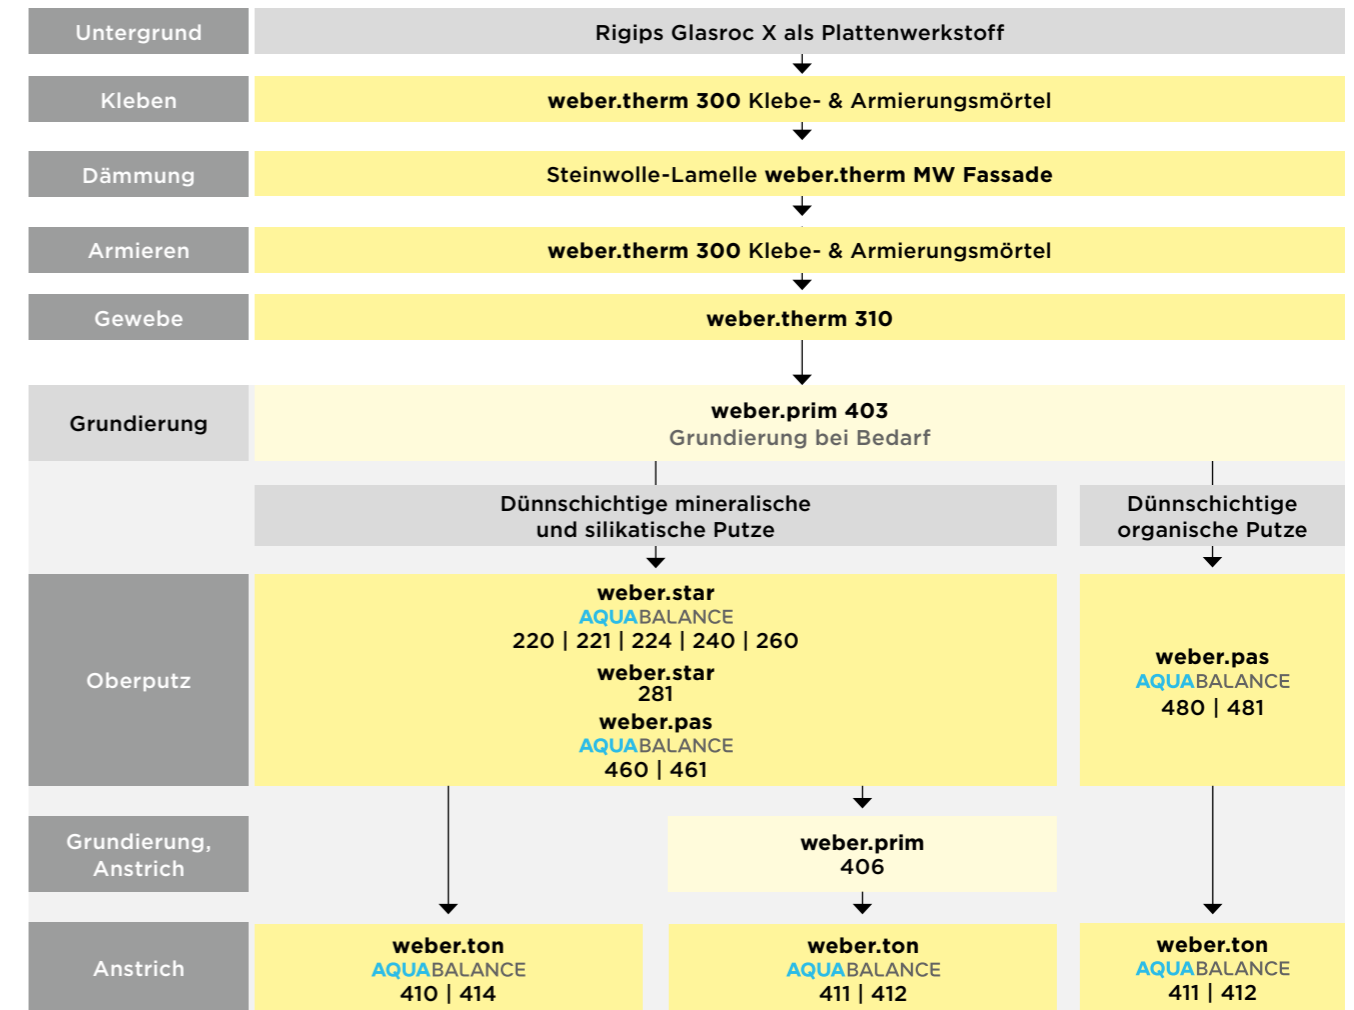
Untergrund
Rigips Glasroc X als Plattenwerkstoff

Kleben
weber.therm 300 Klebe- & Armierungsmörtel

Dämmung
Steinwolle-Lamelle weber.therm MW Fassade

Armieren
weber.therm 300 Klebe- & Armierungsmörtel

Gewebe
weber.therm 310

Grundierung
weber.prim 403
Grundierung bei Bedarf

Dünnschichtige mineralische und silikatische Putze

Dünnschichtige organische Putze

Oberputz
weber.star
AQUABALANCE
220 | 221 | 224 | 240 | 260
weber.star
281
weber.pas
AQUABALANCE
460 | 461

weber.pas
AQUABALANCE
480 | 481

Grundierung, Anstrich
weber.prim
406

Anstrich
weber.ton
AQUABALANCE
410 | 414

weber.ton
AQUABALANCE
411 | 412

weber.ton
AQUABALANCE
411 | 412